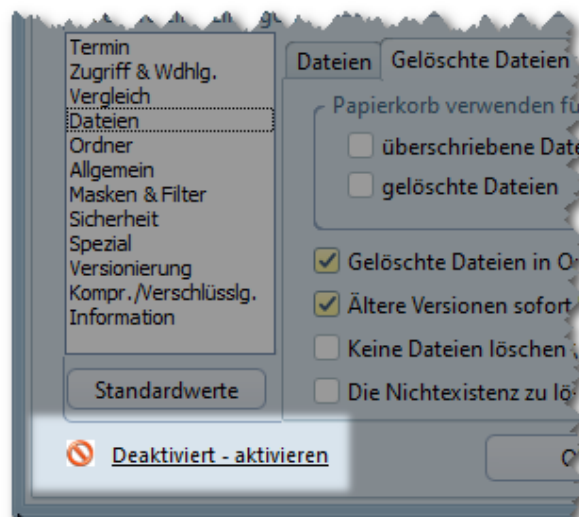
Termin
Zugriff & Wdhlg.
Vergleich
Dateien
Ordner
Allgemein
Masken & Filter
Sicherheit
Spezial
Versionierung
Kompr./Verschlüsslg.
Information

Standardwerte

Deaktiviert - aktivieren

Dateien | Gelöschte Dateien

Papierkorb verwenden fü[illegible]
überschriebene Date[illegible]
gelöschte Dateien

Gelöschte Dateien in O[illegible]
Ältere Versionen sofort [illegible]
Keine Dateien löschen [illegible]
Die Nichtexistenz zu lö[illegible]

O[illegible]